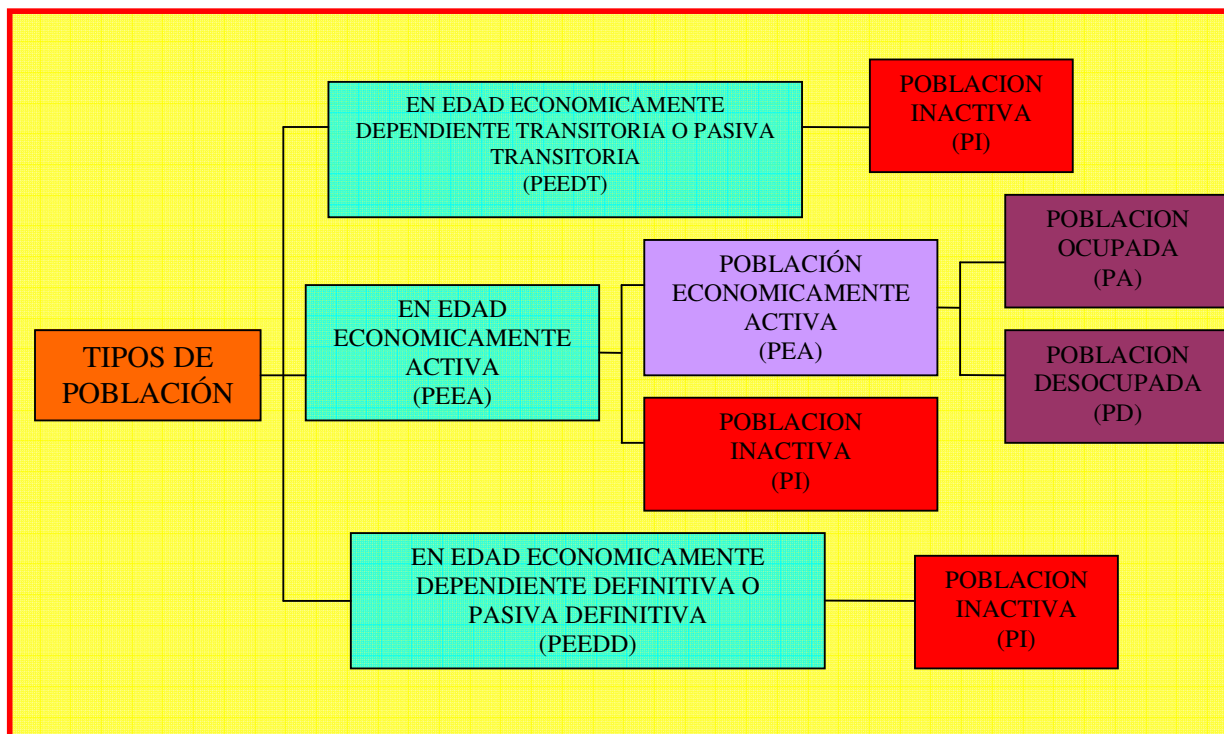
TIPOS DE POBLACIÓN

EN EDAD ECONOMICAMENTE DEPENDIENTE TRANSITORIA O PASIVA TRANSITORIA (PEEDT)

POBLACION INACTIVA (PI)

EN EDAD ECONOMICAMENTE ACTIVA (PEEA)

POBLACIÓN ECONOMICAMENTE ACTIVA (PEA)

POBLACION OCUPADA (PA)

POBLACION DESOCUPADA (PD)

POBLACION INACTIVA (PI)

EN EDAD ECONOMICAMENTE DEPENDIENTE DEFINITIVA O PASIVA DEFINITIVA (PEEDD)

POBLACION INACTIVA (PI)